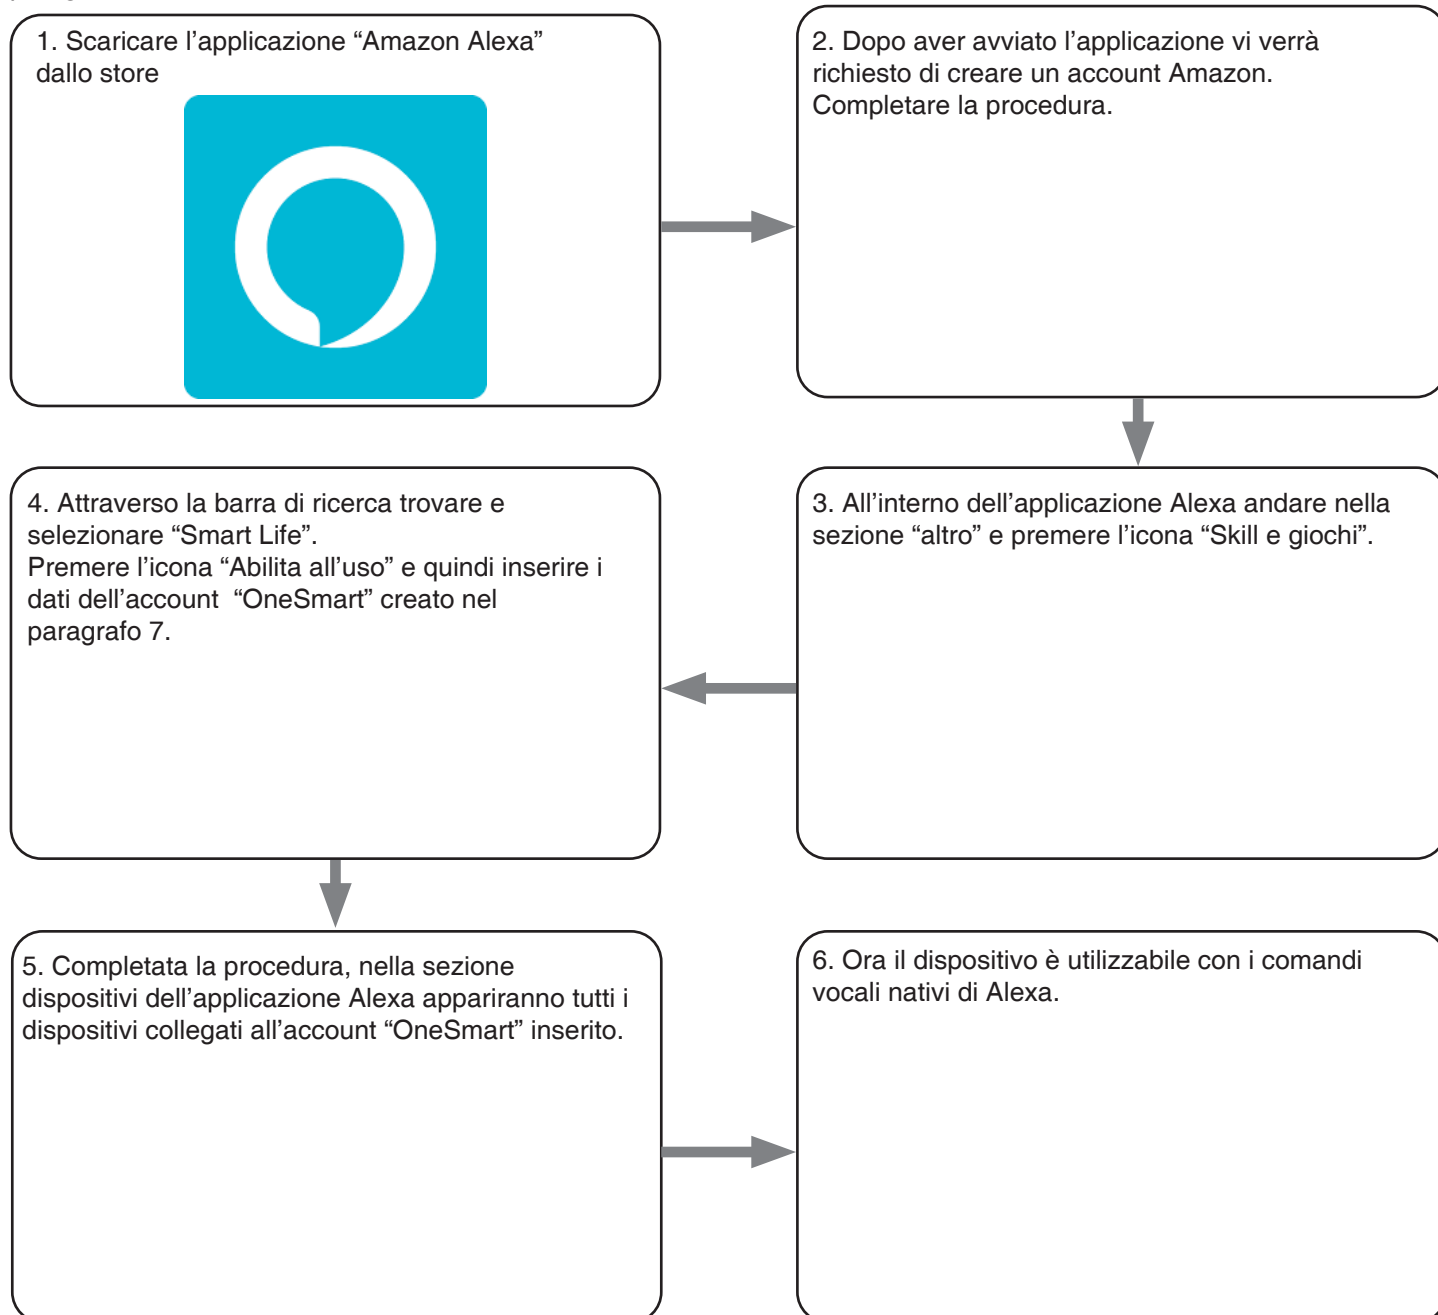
1. Scaricare l’applicazione “Amazon Alexa” dallo store

2. Dopo aver avviato l’applicazione vi verrà richiesto di creare un account Amazon. Completare la procedura.

3. All’interno dell’applicazione Alexa andare nella sezione “altro” e premere l’icona “Skill e giochi”.

4. Attraverso la barra di ricerca trovare e selezionare “Smart Life”.
Premere l’icona “Abilita all’uso” e quindi inserire i dati dell’account “OneSmart” creato nel paragrafo 7.

5. Completata la procedura, nella sezione dispositivi dell’applicazione Alexa appariranno tutti i dispositivi collegati all’account “OneSmart” inserito.

6. Ora il dispositivo è utilizzabile con i comandi vocali nativi di Alexa.